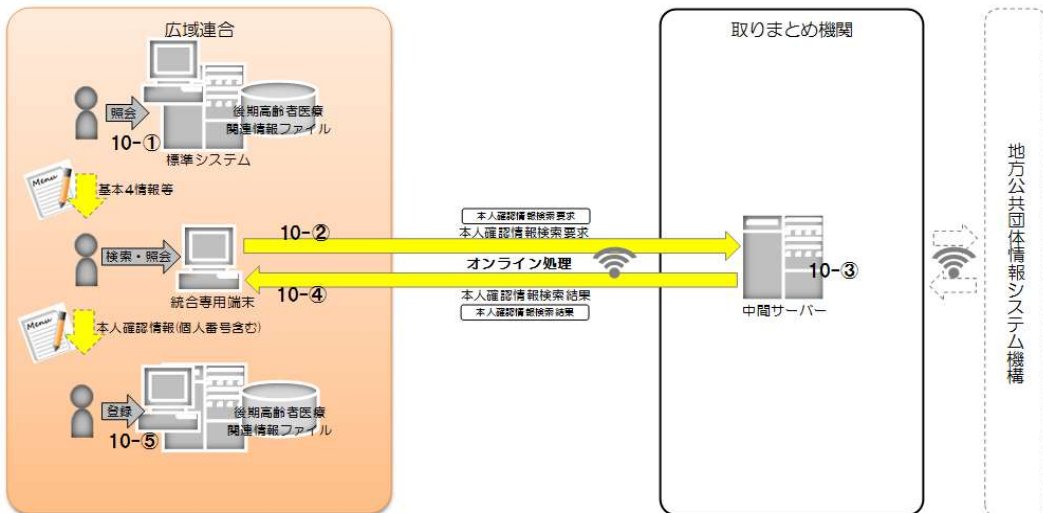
広域連合

照会

後期高齢者医療関連情報ファイル

10-①

標準システム

Menu

基本4情報等

検索・照会

統合専用端末

Menu

本人確認情報(個人番号含む)

登録

後期高齢者医療関連情報ファイル

10-⑤

本人確認情報検索要求

10-②

本人確認情報検索要求

オンライン処理

10-④

本人確認情報検索結果

本人確認情報検索結果

取りまとめ機関

10-③

中間サーバー

地方公共団体情報システム機構